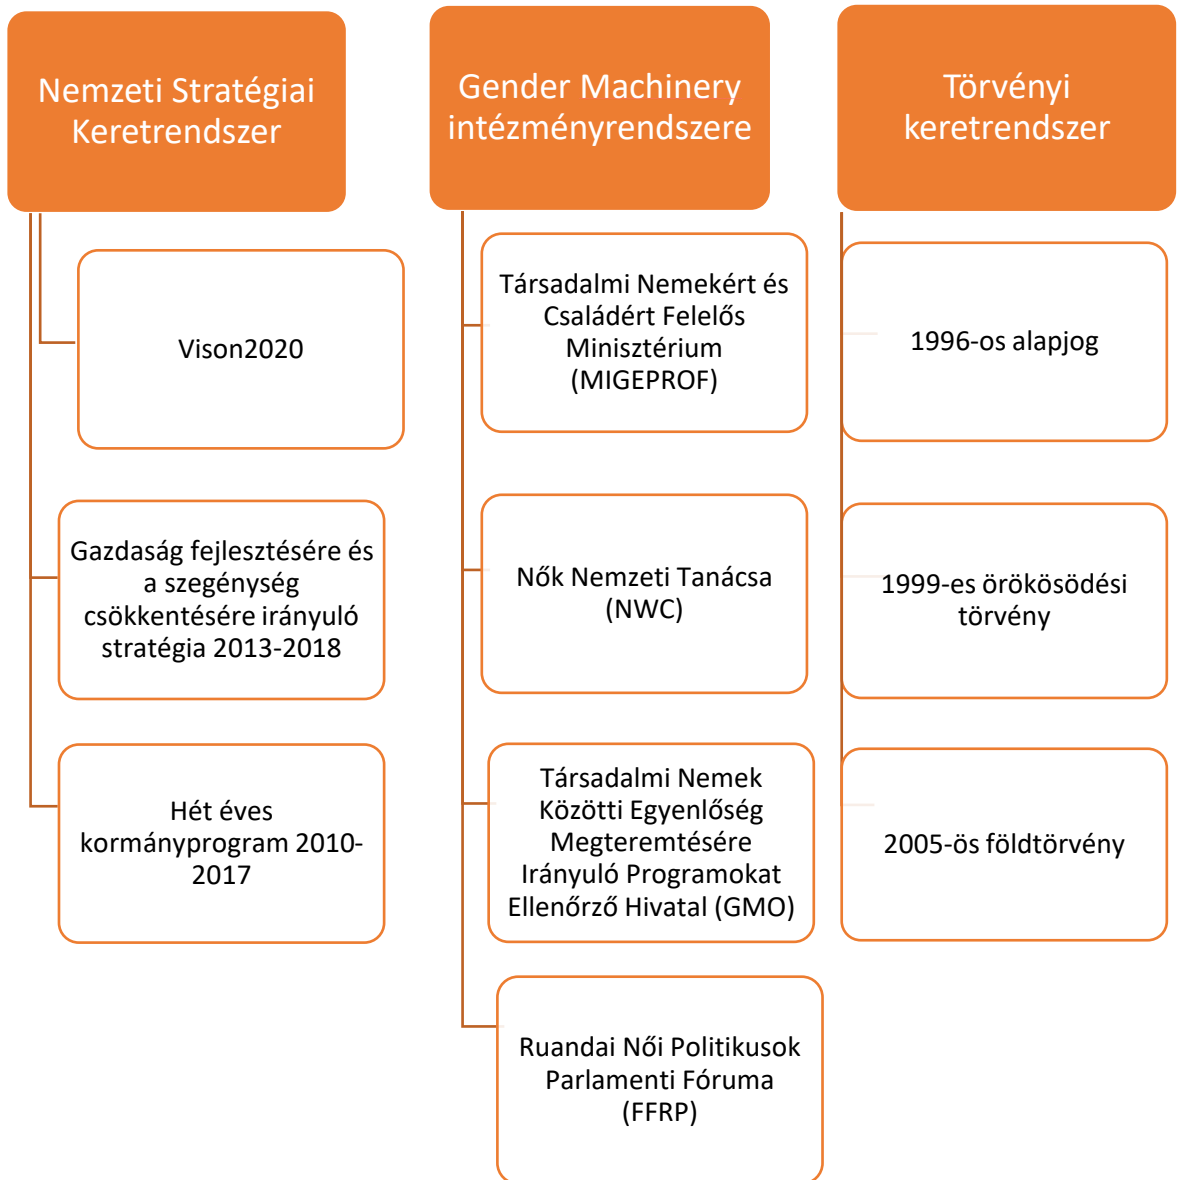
Nemzeti Stratégiai Keretrendszer

Vison2020

Gazdaság fejlesztésére és a szegénység csökkentésére irányuló stratégia 2013-2018

Hét éves kormányprogram 2010-2017

Gender Machinery intézményrendszere

Társadalmi Nemekért és Családért Felelős Minisztérium (MIGEPROF)

Nők Nemzeti Tanácsa (NWC)

Társadalmi Nemek Közötti Egyenlőség Megteremtésére Irányuló Programokat Ellenőrző Hivatal (GMO)

Ruandai Női Politikusok Parlamenti Fóruma (FFRP)

Törvényi keretrendszer

1996-os alapjog

1999-es örökösödési törvény

2005-ös földtörvény